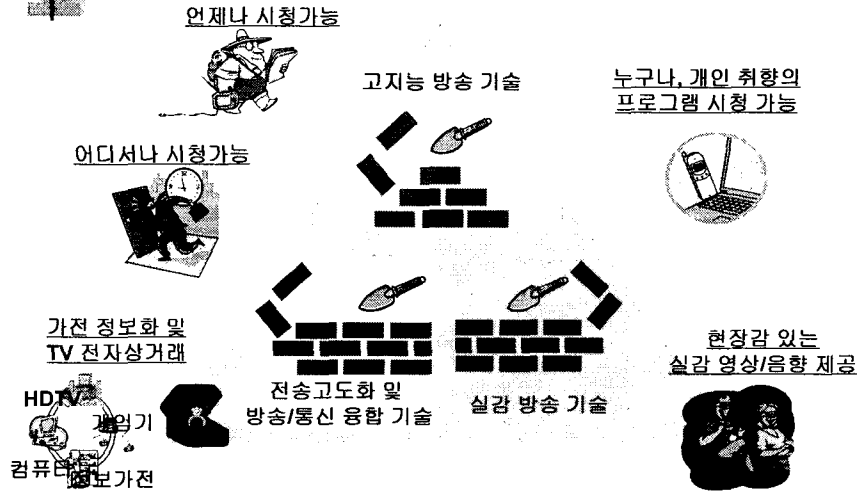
언제나 시청가능

고지능 방송 기술

누구나, 개인 취향의 프로그램 시청 가능

어디서나 시청가능

가전 정보화 및 TV 전자상거래

HDTV

게임기

컴퓨터

정보가전

전송고도화 및 방송/통신 융합 기술

실감 방송 기술

현장감 있는 실감 영상/음향 제공